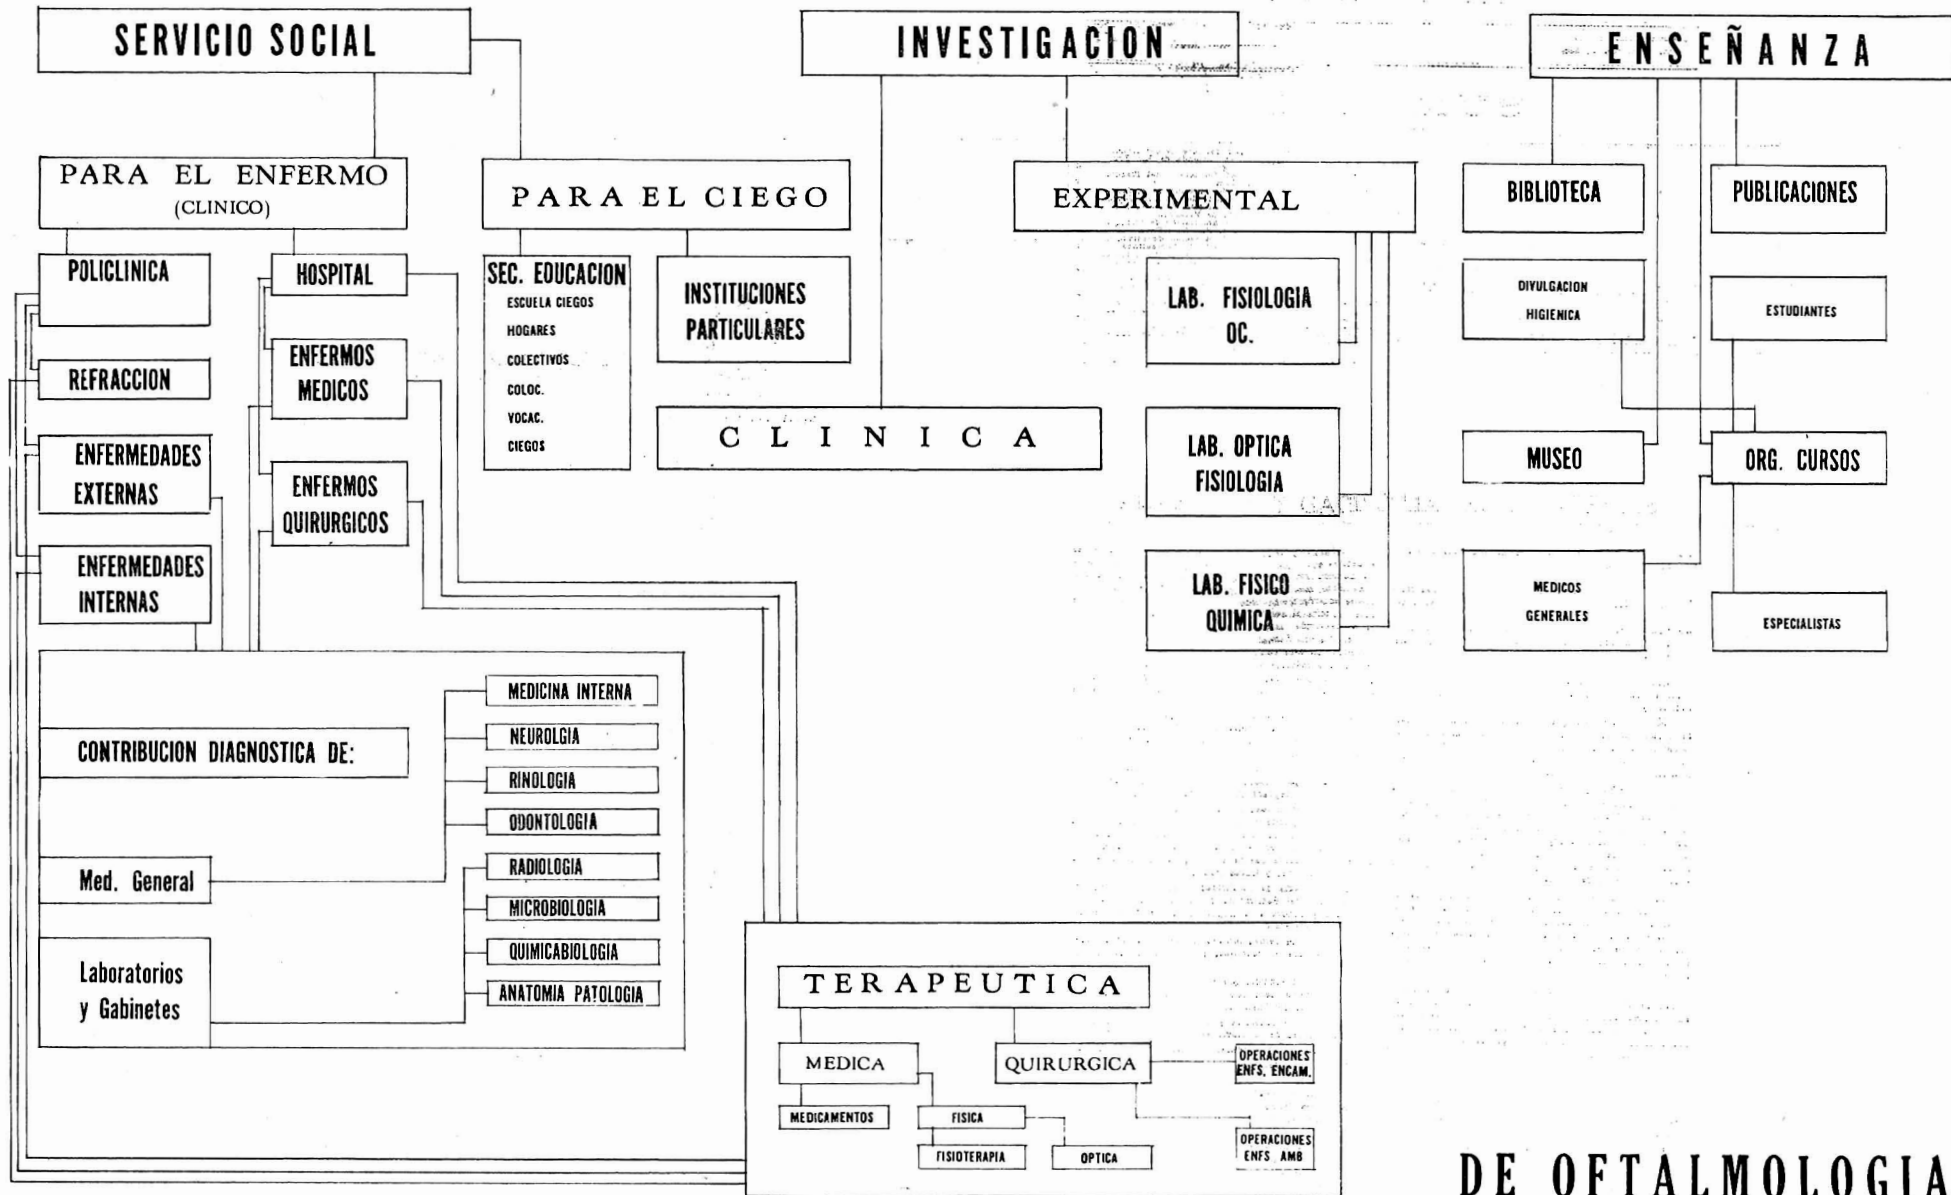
SERVICIO SOCIAL

INVESTIGACION

ENSEÑANZA

PARA EL ENFERMO
(CLINICO)

PARA EL CIEGO

EXPERIMENTAL

BIBLIOTECA

PUBLICACIONES

POLICLINICA

HOSPITAL

SEC. EDUCACION
ESCUELA CIEGOS
HOGARES
COLECTIVOS
COLOC.
VOCAC.
CIEGOS

INSTITUCIONES PARTICULARES

LAB. FISIOLOGIA OC.

DIVULGACION HIGIENICA

ESTUDIANTES

REFRACCION

ENFERMOS MEDICOS

CLINICA

LAB. OPTICA FISIOLOGIA

MUSEO

ORG. CURSOS

ENFERMEDADES EXTERNAS

ENFERMOS QUIRURGICOS

ENFERMEDADES INTERNAS

LAB. FISICO QUIMICA

MEDICOS GENERALES

ESPECIALISTAS

CONTRIBUCION DIAGNOSTICA DE:

MEDICINA INTERNA

NEUROLGIA

RINOLOGIA

ODONTOLOGIA

Med. General

RADIOLOGIA

MICROBIOLOGIA

QUIMICABIOLOGIA

Laboratorios y Gabinetes

ANATOMIA PATOLOGIA

TERAPEUTICA

MEDICA

QUIRURGICA

OPERACIONES ENFS. ENCAM.

MEDICAMENTOS

FISICA

FISIOTERAPIA

OPTICA

OPERACIONES ENFS AMB

DE OFTALMOLOGIA